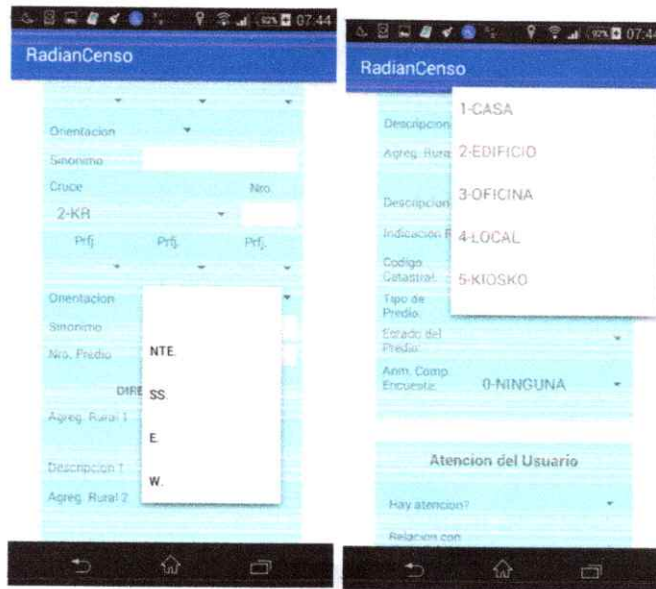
92% 07:44

RadianCenso

Orientacion

Sinonimo

Cruce

Nro.

2-KR

Prfj

Prfj.

Prfj.

Orientacion

Sinonimo

Nro. Predio

DIRE

Agreg. Rural 1

Descripcion 1

Agreg. Rural 2

NTE.

SS.

E.

W.

92% 07:44

RadianCenso

Descripcion

Agreg. Rural

Descripcion

Indicacion R

Codigo Catastral

Tipo de Predio

Estado del Predio

Anm. Comp. Encuesta

0-NINGUNA

1-CASA

2-EDIFICIO

3-OFICINA

4-LOCAL

5-KIOSKO

Atencion del Usuario

Hay atencion?

Relacion con